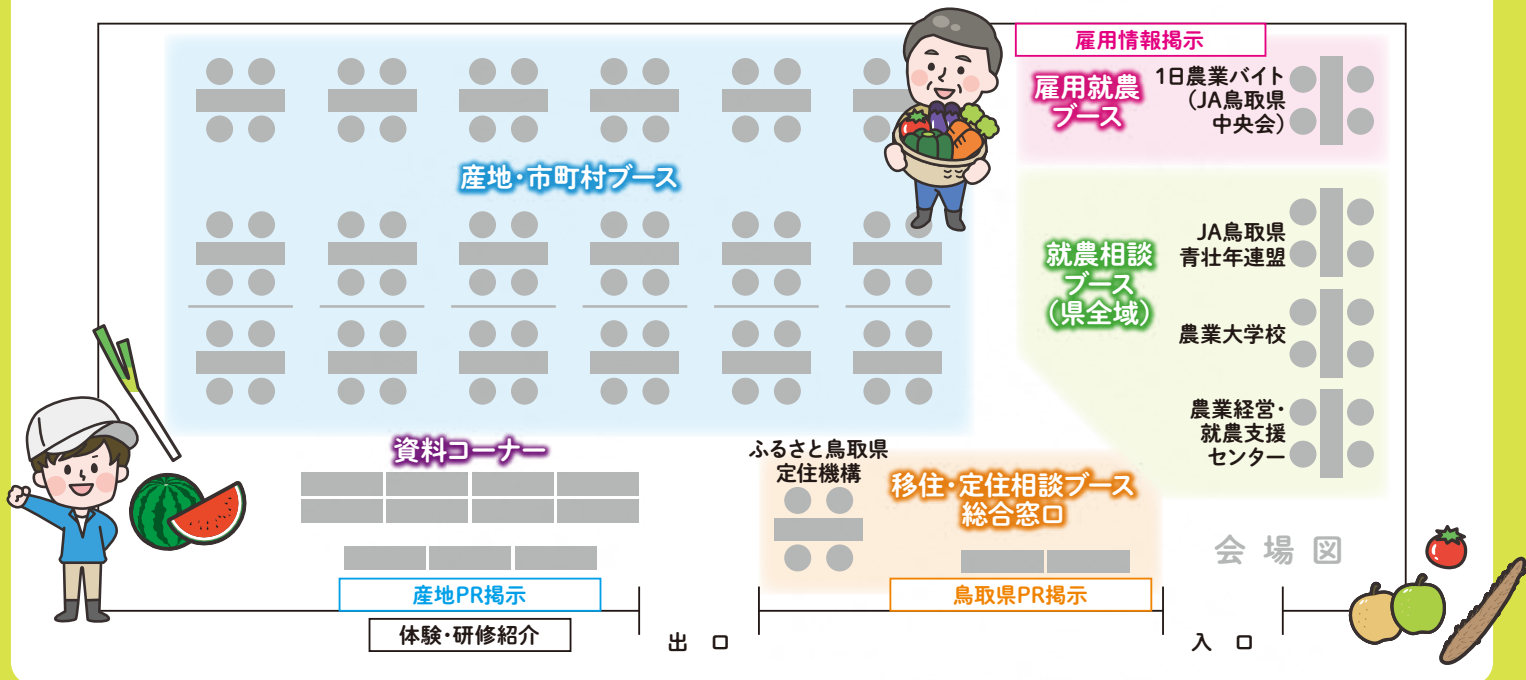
雇用情報掲示

雇用就農ブース

1日農業バイト（JA鳥取県中央会）

産地・市町村ブース

就農相談ブース（県全域）

JA鳥取県青壮年連盟

農業大学校

農業経営・就農支援センター

資料コーナー

ふるさと鳥取県定住機構

移住・定住相談ブース総合窓口

会場図

産地PR掲示

鳥取県PR掲示

体験・研修紹介

出口

入口